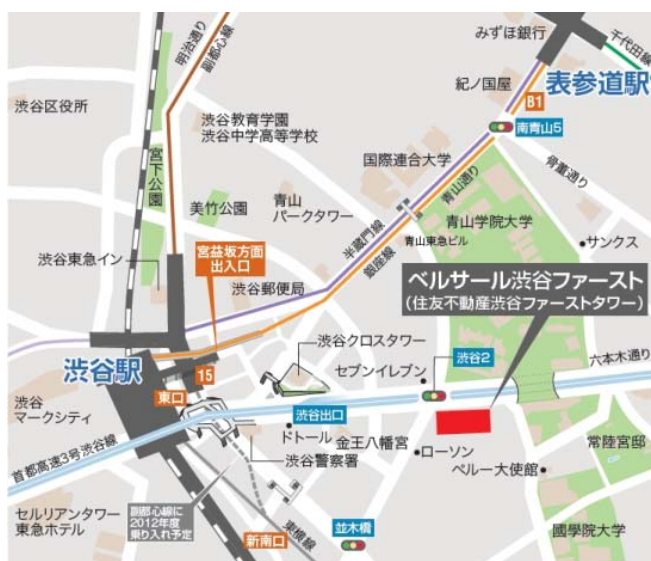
みずほ銀行
千代田線
明治通り
副都心線
紀ノ国屋
表参道駅
B1
南青山5
渋谷区役所
渋谷教育学園
渋谷中学高等学校
国際連合大学
骨董通り
宮下公園
美竹公園
青山パークタワー
青山通り
半蔵門線
銀座線
青山学院大学
青山東急ビル
サンクス
渋谷東急イン
宮益坂方面出入口
渋谷郵便局
ベルサール渋谷ファースト
(住友不動産渋谷ファーストタワー)
渋谷クロスタワー
渋谷駅
15
渋谷2
六本木通り
セブンイレブン
渋谷マークシティ
東口
渋谷出口
ドトール
金王八幡宮
ローソン
常陸宮邸
首都高速3号渋谷線
渋谷警察署
ペルー大使館
副都心線に2012年度乗り入れ予定
東横線
並木橋
セルリアンタワー東急ホテル
新南口
國學院大学